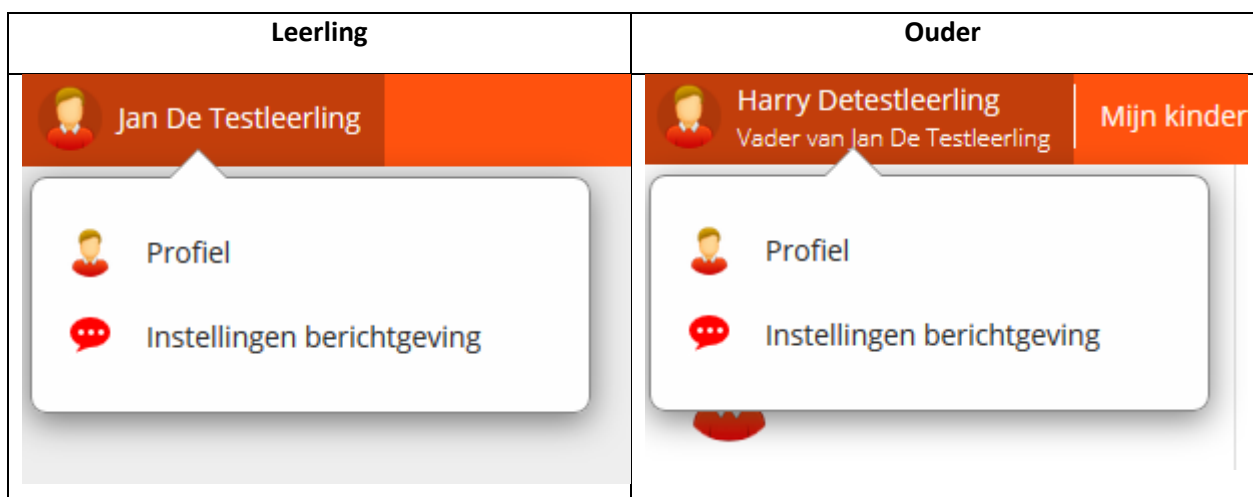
| Leerling | Ouder |
|---|---|
| Jan De Testleerling<br>Profiel<br>Instellingen berichtgeving | Harry Detestleerling<br>Vader van Jan De Testleerling<br>Mijn kinder<br>Profiel<br>Instellingen berichtgeving |